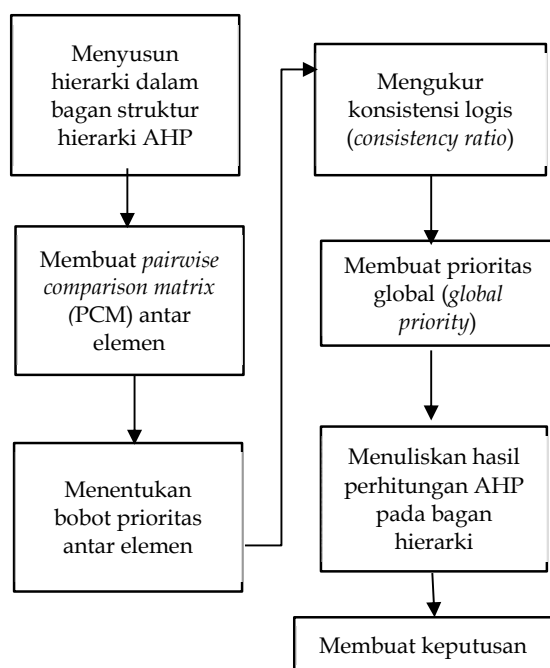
Menyusun hierarki dalam bagan struktur hierarki AHP

Membuat pairwise comparison matrix (PCM) antar elemen

Menentukan bobot prioritas antar elemen

Mengukur konsistensi logis (consistency ratio)

Membuat prioritas global (global priority)

Menuliskan hasil perhitungan AHP pada bagan hierarki

Membuat keputusan